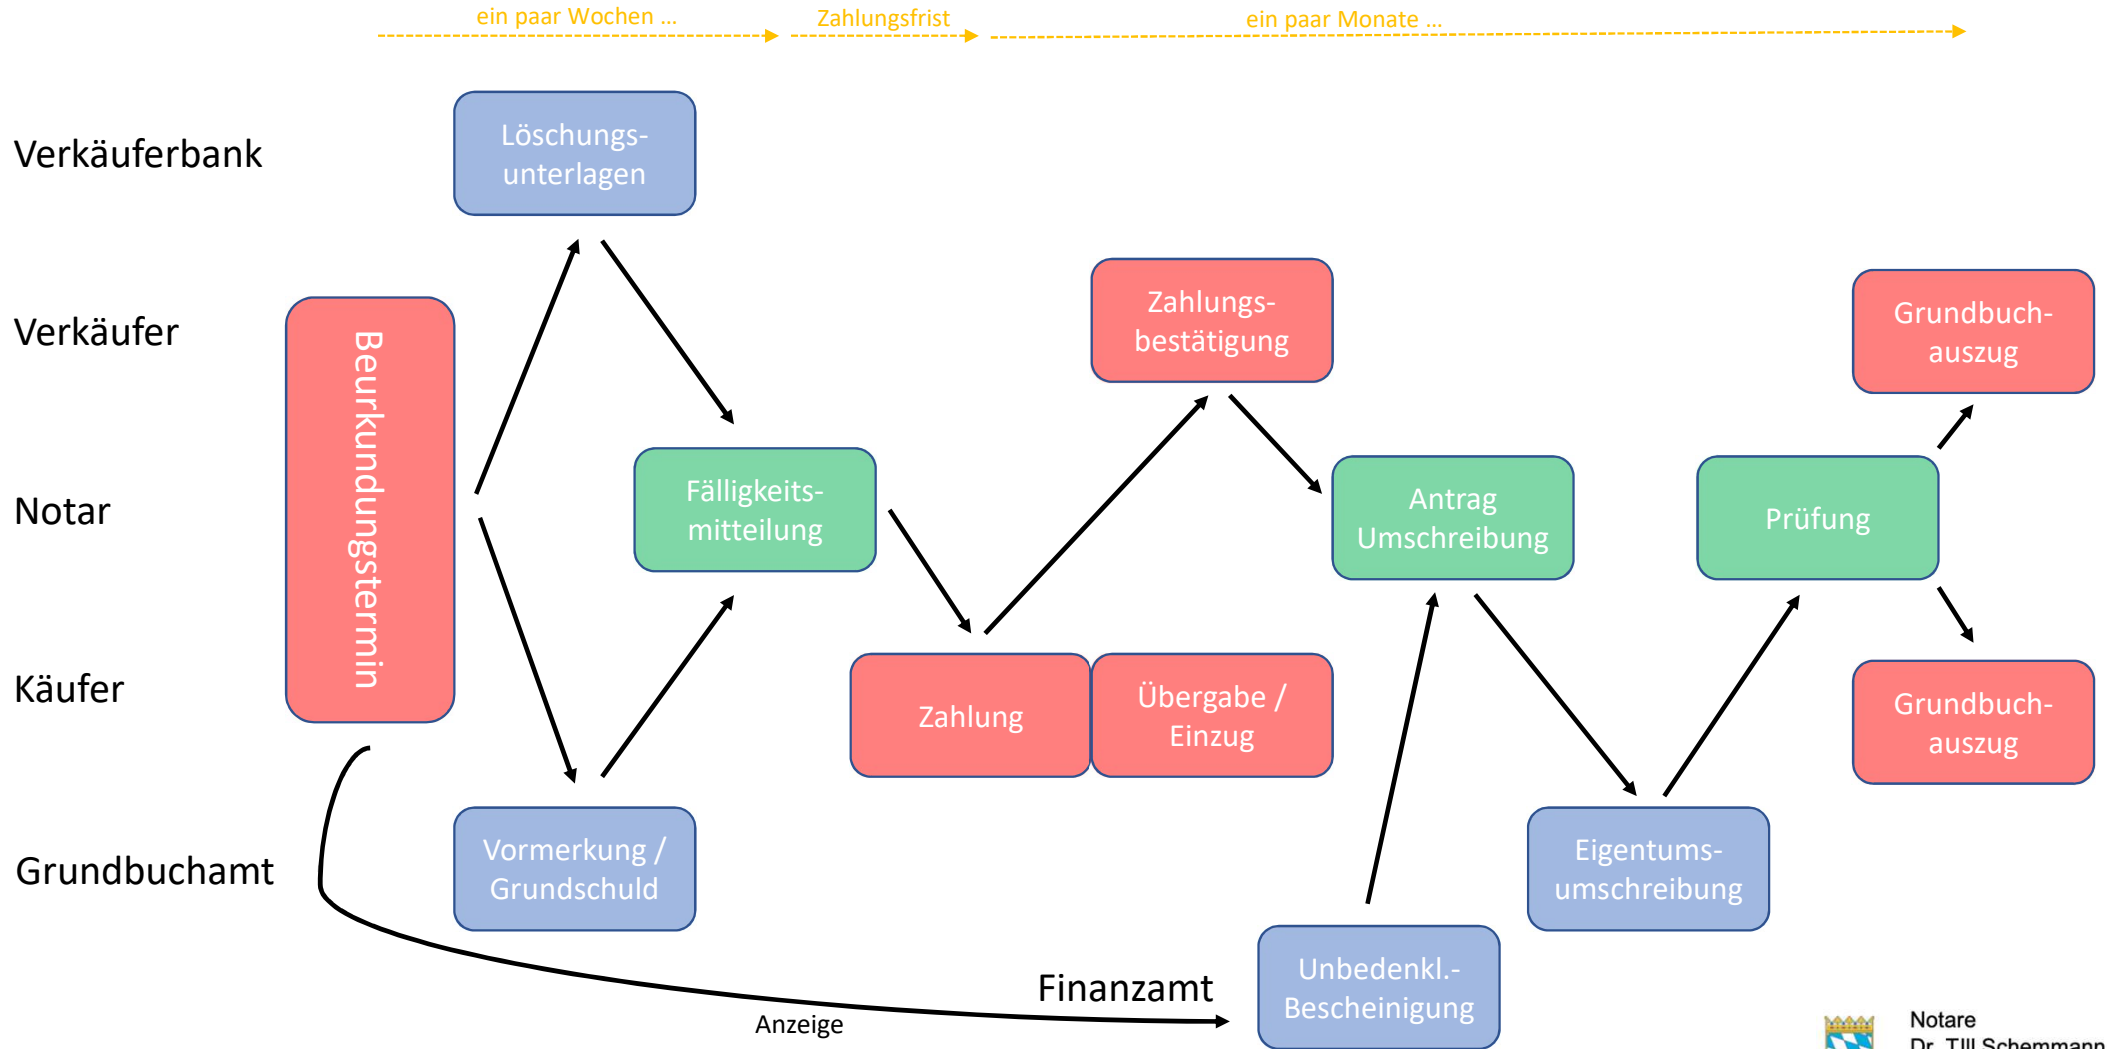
ein paar Wochen ... Zahlungsfrist ein paar Monate ...

Verkäuferbank

Verkäufer

Notar

Käufer

Grundbuchamt

Beurkundungstermin

Löschungsunterlagen

Fälligkeitsmitteilung

Vormerkung / Grundschuld

Zahlung

Übergabe / Einzug

Zahlungsbestätigung

Antrag Umschreibung

Unbedenkl.-Bescheinigung

Eigentumsumschreibung

Prüfung

Grundbuchauszug

Grundbuchauszug

Finanzamt

Anzeige

Notare
Dr. Till Schemmann